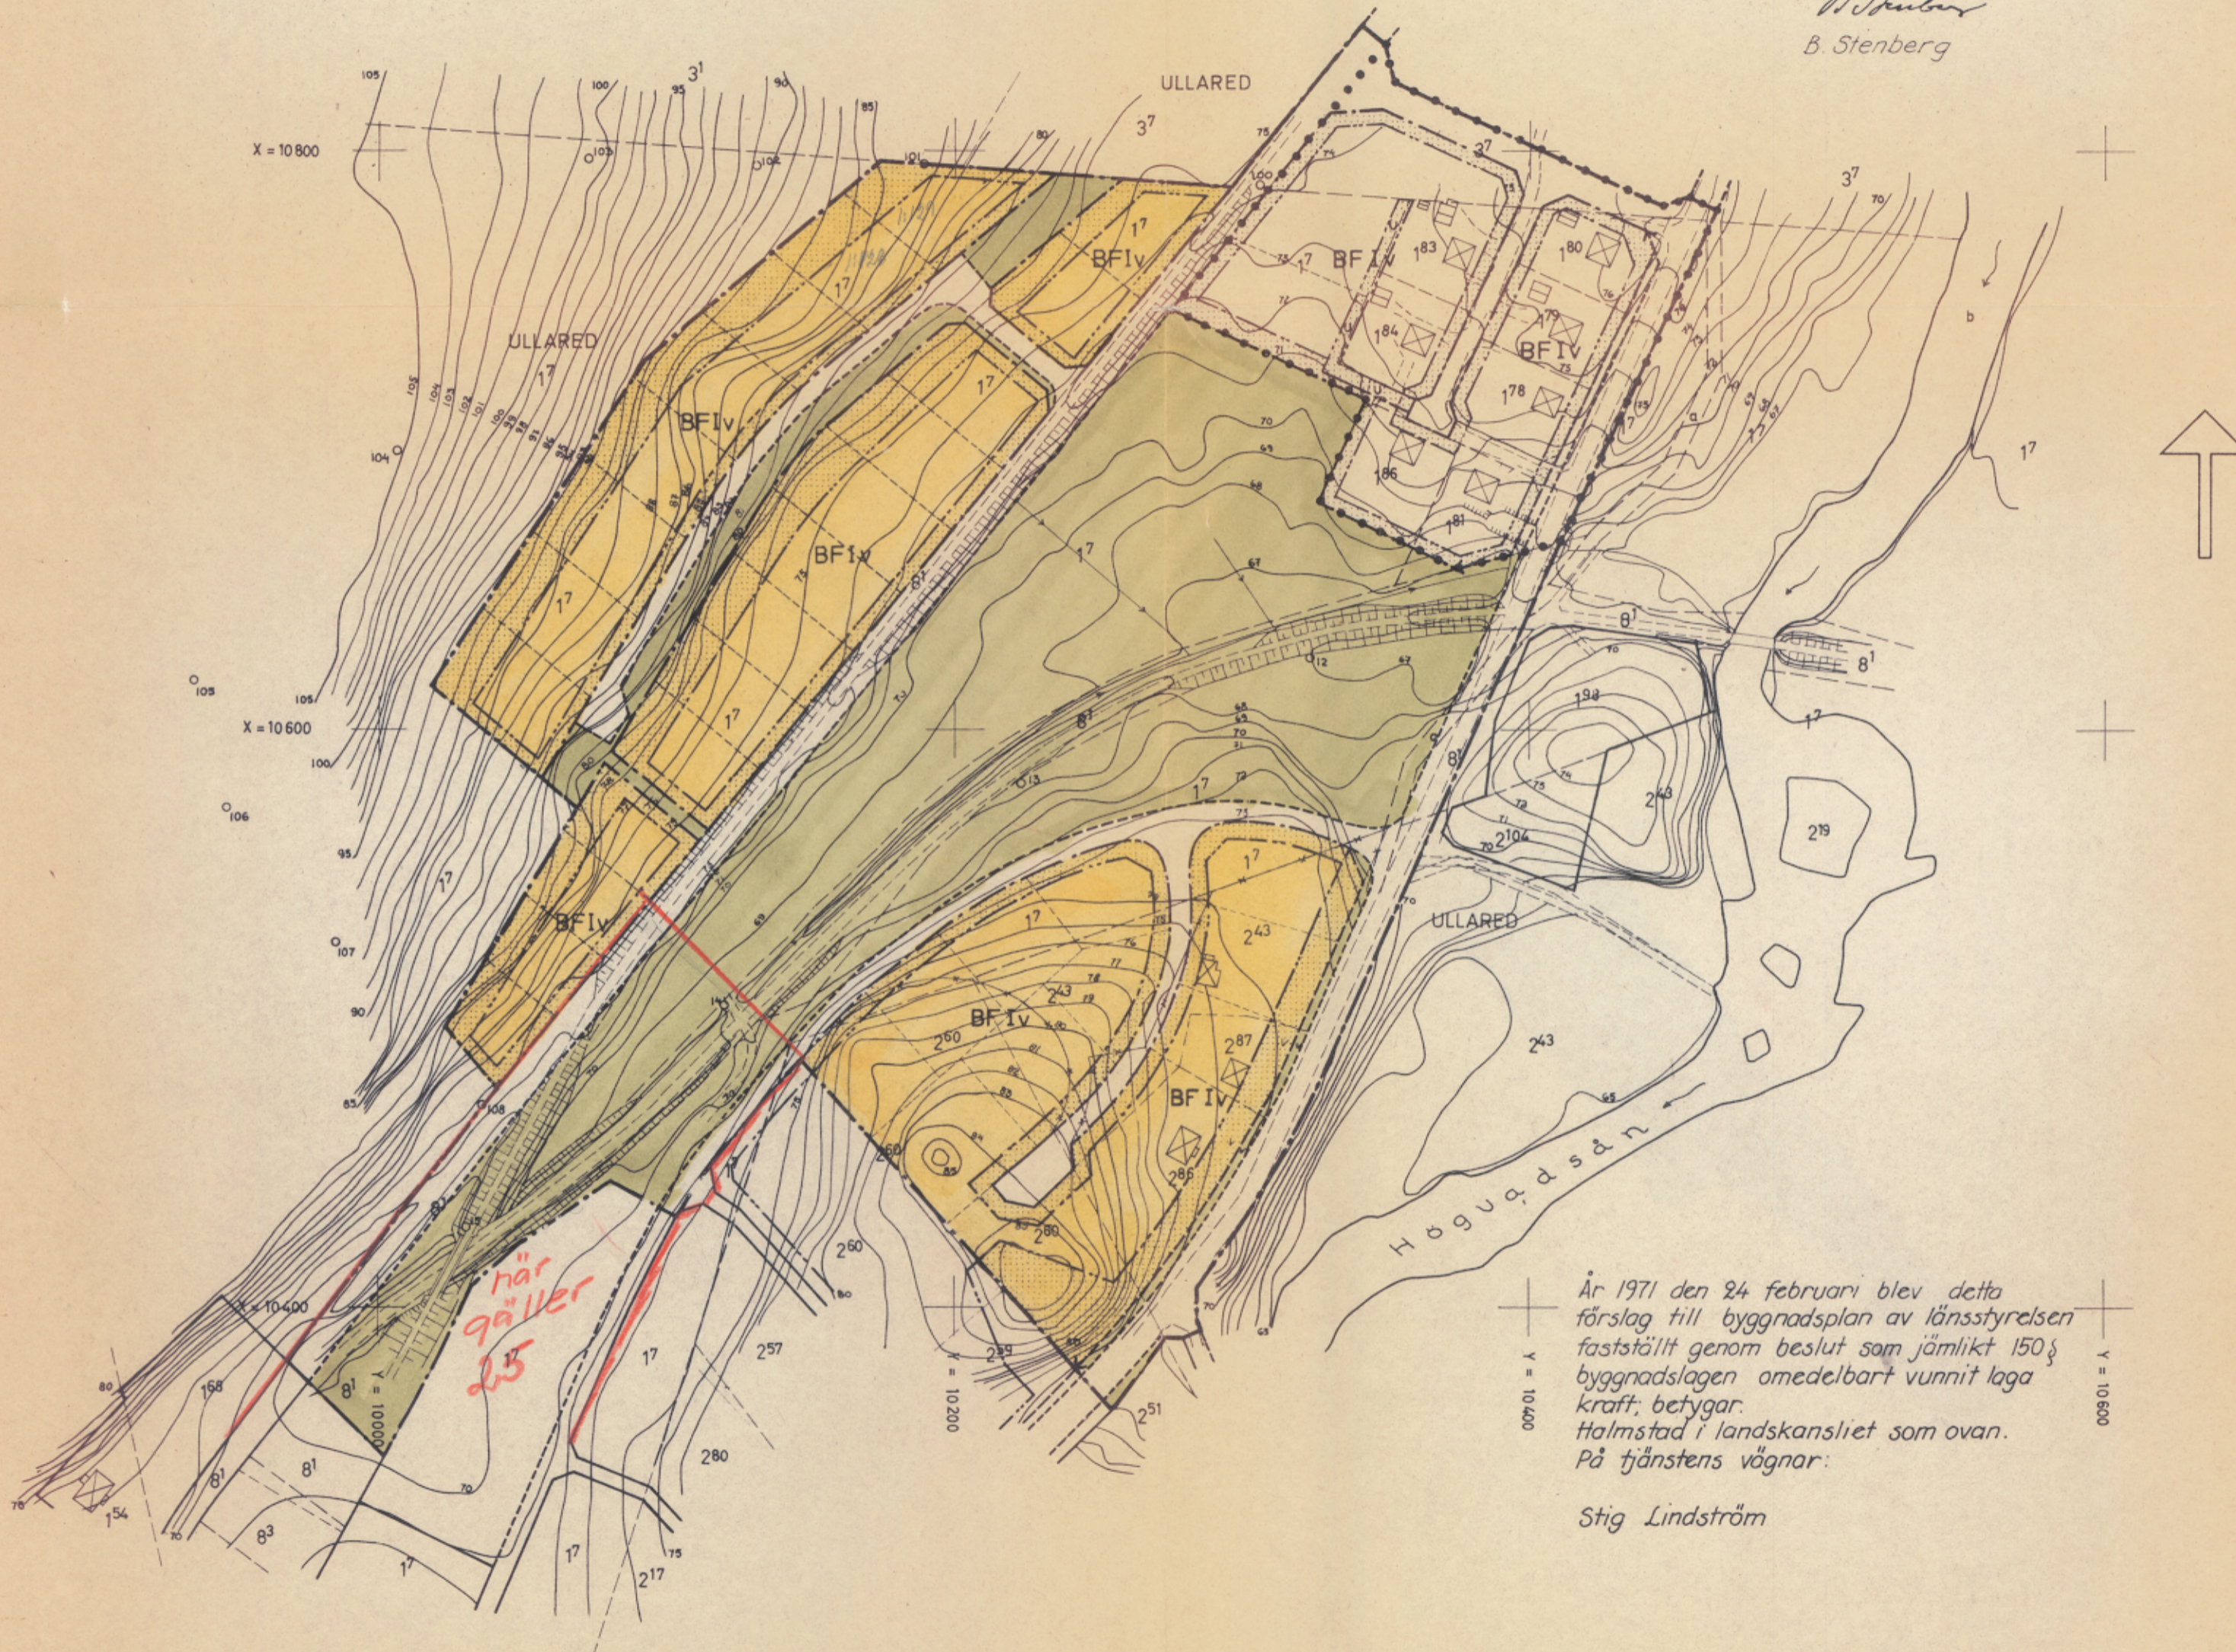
B. Stenberg

ULLARED

X = 10 800

ULLARED

BFIv

BFIv

BFIv

BFIv

BFIv

BFIv

BFIv

X = 10 600

X = 10 400

ULLARED

Högvadsån

här gäller 25

Y = 10 000

Y = 10 200

Y = 10 400

Y = 10 600

År 1971 den 24 februari blev detta förslag till byggnadsplan av länsstyrelsen fastställt genom beslut som jämlikt 150 § byggnadslagen omedelbart vunnit laga kraft; betygar.
Halmstad i landskansliet som ovan.
På tjänstens vägnar:

Stig Lindström